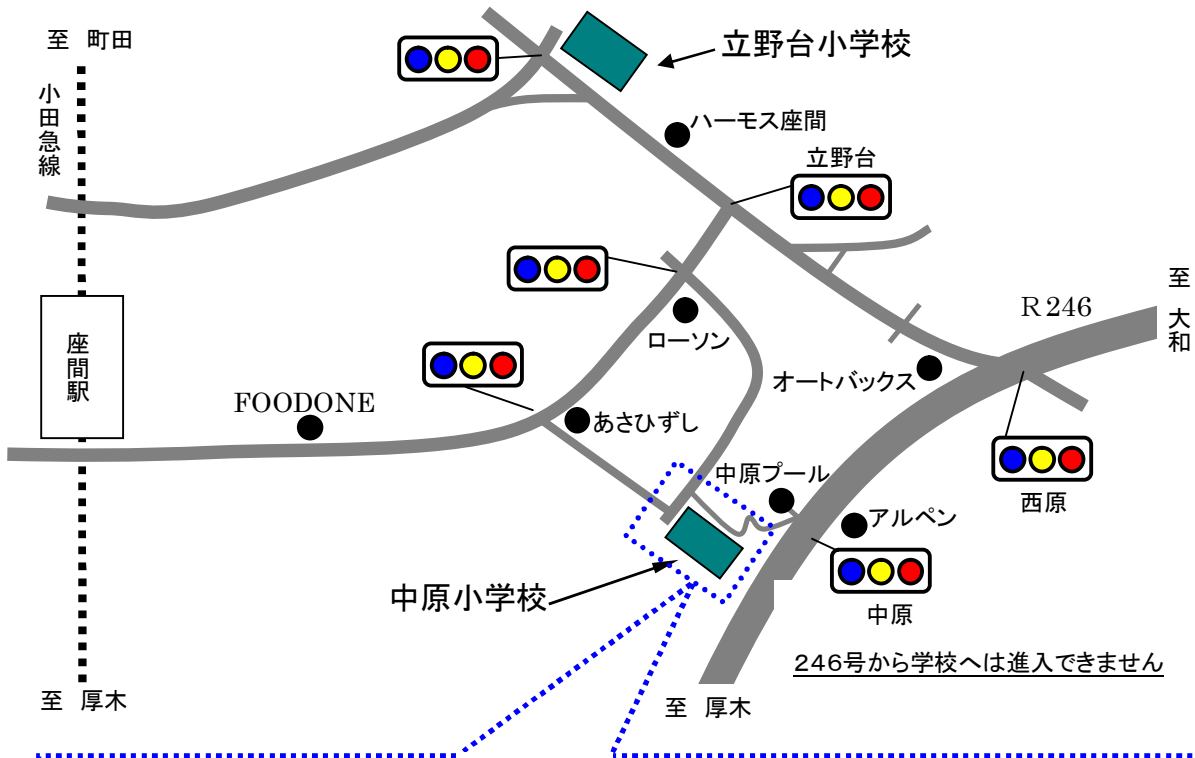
至 町田

小田急線

立野台小学校

ハーモス座間

立野台

至 大和

R246

座間駅

ローソン

オートバックス

FOODONE

あさひずし

中原プール

西原

アルペン

中原小学校

中原

246号から学校へは進入できません

至 厚木

至 厚木